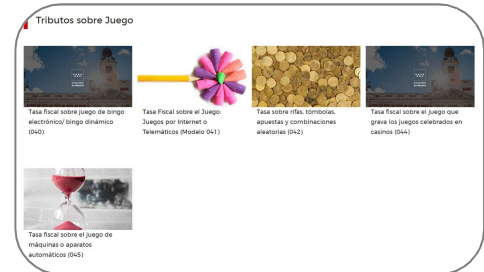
Tributos sobre Juego

Tasa fiscal sobre juego de bingo electrónico/ bingo dinámico (040)

Tasa Fiscal sobre el Juego: Juegos por Internet o Telemáticos (Modelo 041 )

Tasa sobre rifas, tómbolas, apuestas y combinaciones aleatorias (042)

Tasa fiscal sobre el juego que grava los juegos celebrados en casinos (044)

Tasa fiscal sobre el juego de máquinas o aparatos automáticos (045)